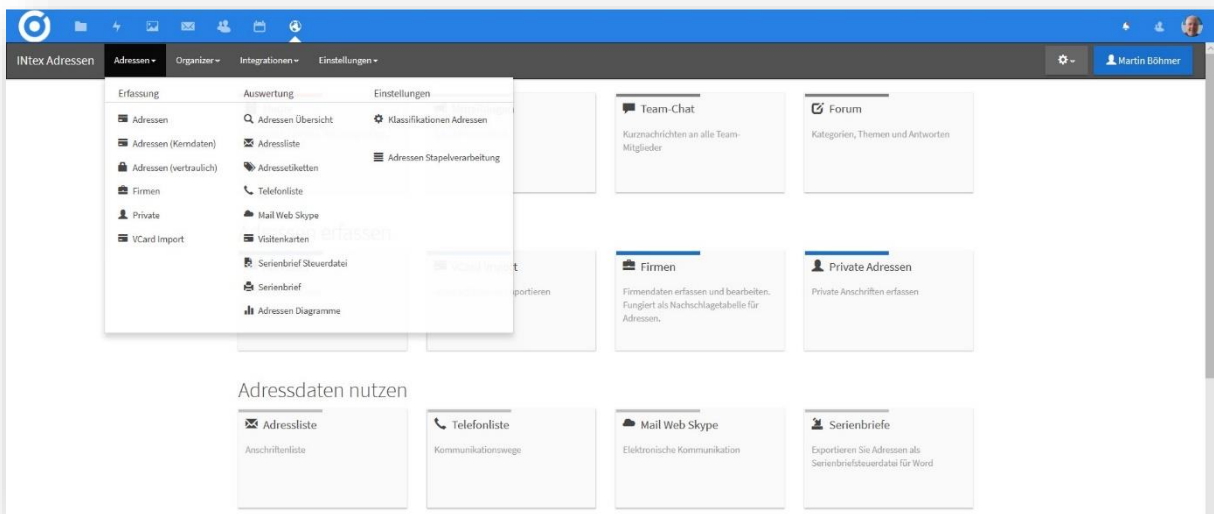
INtex Adressen Adressen ▾ Organizer ▾ Integrationen ▾ Einstellungen ▾

Martin Böhmer

Erfassung

Adressen

Adressen (Kerndaten)

Adressen (vertraulich)

Firmen

Private

VCard Import

Auswertung

Adressen Übersicht

Adressliste

Adressetiketten

Telefonliste

Mail Web Skype

Visitenkarten

Serienbrief Steuerdatei

Serienbrief

Adressen Diagramme

Einstellungen

Klassifikationen Adressen

Adressen Stapelverarbeitung

Team-Chat

Kurznachrichten an alle Team-Mitglieder

Forum

Kategorien, Themen und Antworten

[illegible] erfassen

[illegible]t

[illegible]portieren

Firmen

Firmendaten erfassen und bearbeiten. Fungiert als Nachschlagetabelle für Adressen.

Private Adressen

Private Anschriften erfassen

Adressdaten nutzen

Adressliste

Anschriftenliste

Telefonliste

Kommunikationswege

Mail Web Skype

Elektronische Kommunikation

Serienbriefe

Exportieren Sie Adressen als Serienbriefsteuerdatei für Word